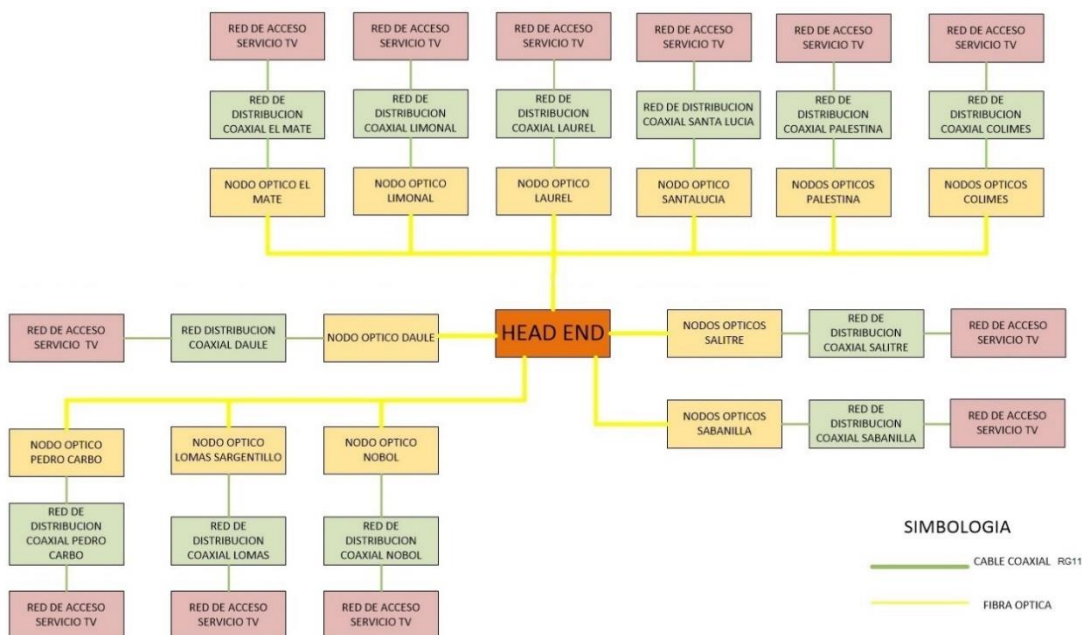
RED DE ACCESO SERVICIO TV

RED DE DISTRIBUCION COAXIAL EL MATE

NODO OPTICO EL MATE

RED DE ACCESO SERVICIO TV

RED DE DISTRIBUCION COAXIAL LIMONAL

NODO OPTICO LIMONAL

RED DE ACCESO SERVICIO TV

RED DE DISTRIBUCION COAXIAL LAUREL

NODO OPTICO LAUREL

RED DE ACCESO SERVICIO TV

RED DE DISTRIBUCION COAXIAL SANTA LUCIA

NODO OPTICO SANTALUCIA

RED DE ACCESO SERVICIO TV

RED DE DISTRIBUCION COAXIAL PALESTINA

NODOS OPTICOS PALESTINA

RED DE ACCESO SERVICIO TV

RED DE DISTRIBUCION COAXIAL COLIMES

NODOS OPTICOS COLIMES

RED DE ACCESO SERVICIO TV

RED DISTRIBUCION COAXIAL DAULE

NODO OPTICO DAULE

HEAD END

NODOS OPTICOS SALITRE

RED DE DISTRIBUCION COAXIAL SALITRE

RED DE ACCESO SERVICIO TV

NODOS OPTICOS SABANILLA

RED DE DISTRIBUCION COAXIAL SABANILLA

RED DE ACCESO SERVICIO TV

NODO OPTICO PEDRO CARBO

RED DE DISTRIBUCION COAXIAL PEDRO CARBO

RED DE ACCESO SERVICIO TV

NODO OPTICO LOMAS SARGENTILLO

RED DE DISTRIBUCION COAXIAL LOMAS

RED DE ACCESO SERVICIO TV

NODO OPTICO NOBOL

RED DE DISTRIBUCION COAXIAL NOBOL

RED DE ACCESO SERVICIO TV

SIMBOLOGIA

CABLE COAXIAL RG11

FIBRA OPTICA